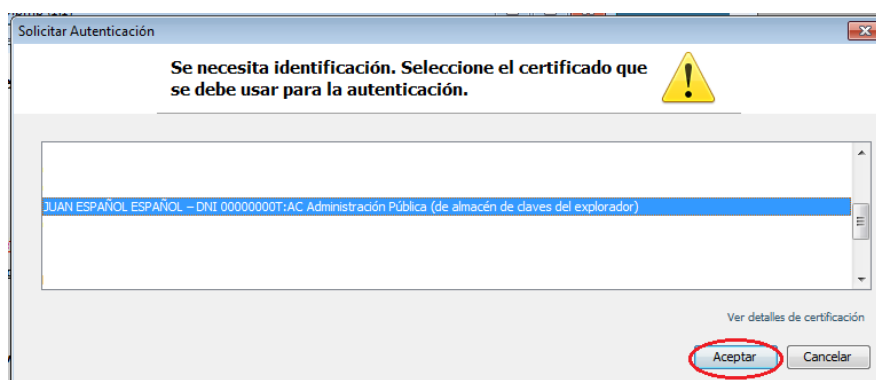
Solicitar Autenticación

Se necesita identificación. Seleccione el certificado que se debe usar para la autenticación.

JUAN ESPAÑOL ESPAÑOL – DNI 00000000T:AC Administración Pública (de almacén de claves del explorador)

Ver detalles de certificación

Aceptar
Cancelar